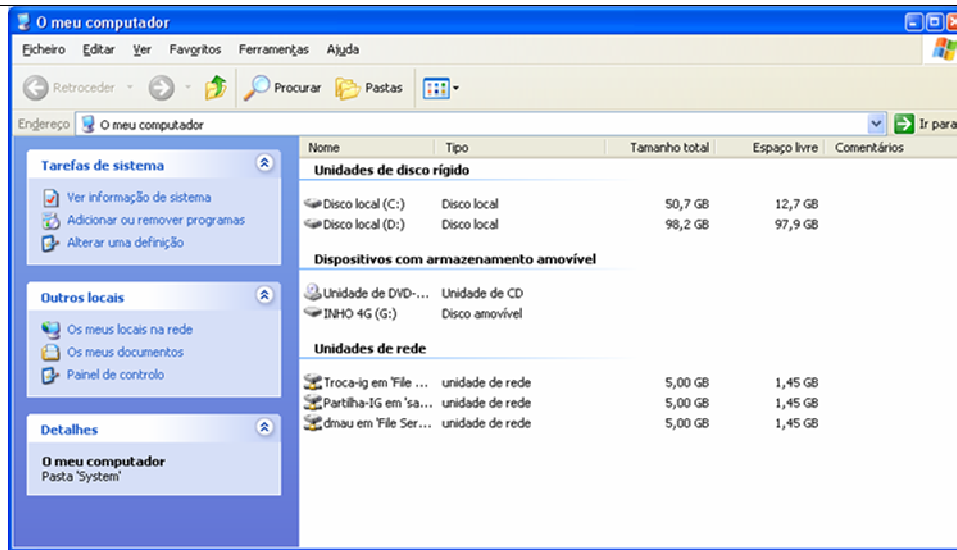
O meu computador

Ficheiro Editar Ver Favoritos Ferramentas Ajuda

Retroceder Procurar Pastas

Endereço O meu computador Ir para

Tarefas de sistema
Ver informação de sistema
Adicionar ou remover programas
Alterar uma definição

Outros locais
Os meus locais na rede
Os meus documentos
Painel de controlo

Detalhes
O meu computador
Pasta 'System'

| Nome | Tipo | Tamanho total | Espaço livre | Comentários |
|---|---|---|---|---|
| **Unidades de disco rígido** | | | | |
| Disco local (C:) | Disco local | 50,7 GB | 12,7 GB | |
| Disco local (D:) | Disco local | 98,2 GB | 97,9 GB | |
| **Dispositivos com armazenamento amovível** | | | | |
| Unidade de DVD-... | Unidade de CD | | | |
| INHO 4G (G:) | Disco amovível | | | |
| **Unidades de rede** | | | | |
| Troca-ig em 'File ... | unidade de rede | 5,00 GB | 1,45 GB | |
| Partilha-IG em 'sa... | unidade de rede | 5,00 GB | 1,45 GB | |
| dmau em 'File Ser... | unidade de rede | 5,00 GB | 1,45 GB | |